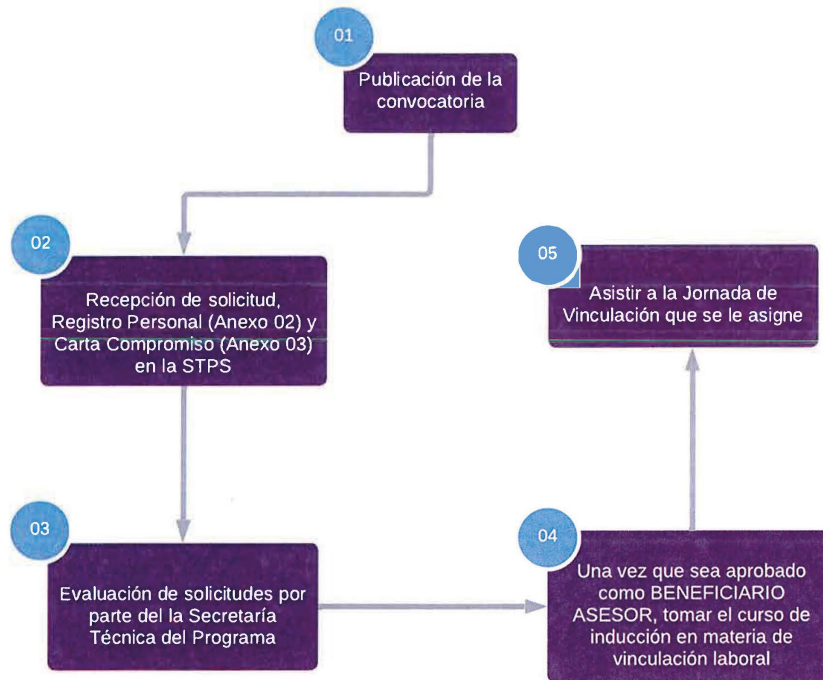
01
Publicación de la convocatoria

02
Recepción de solicitud, Registro Personal (Anexo 02) y Carta Compromiso (Anexo 03) en la STPS

03
Evaluación de solicitudes por parte del la Secretaría Técnica del Programa

04
Una vez que sea aprobado como BENEFICIARIO ASESOR, tomar el curso de inducción en materia de vinculación laboral

05
Asistir a la Jornada de Vinculación que se le asigne